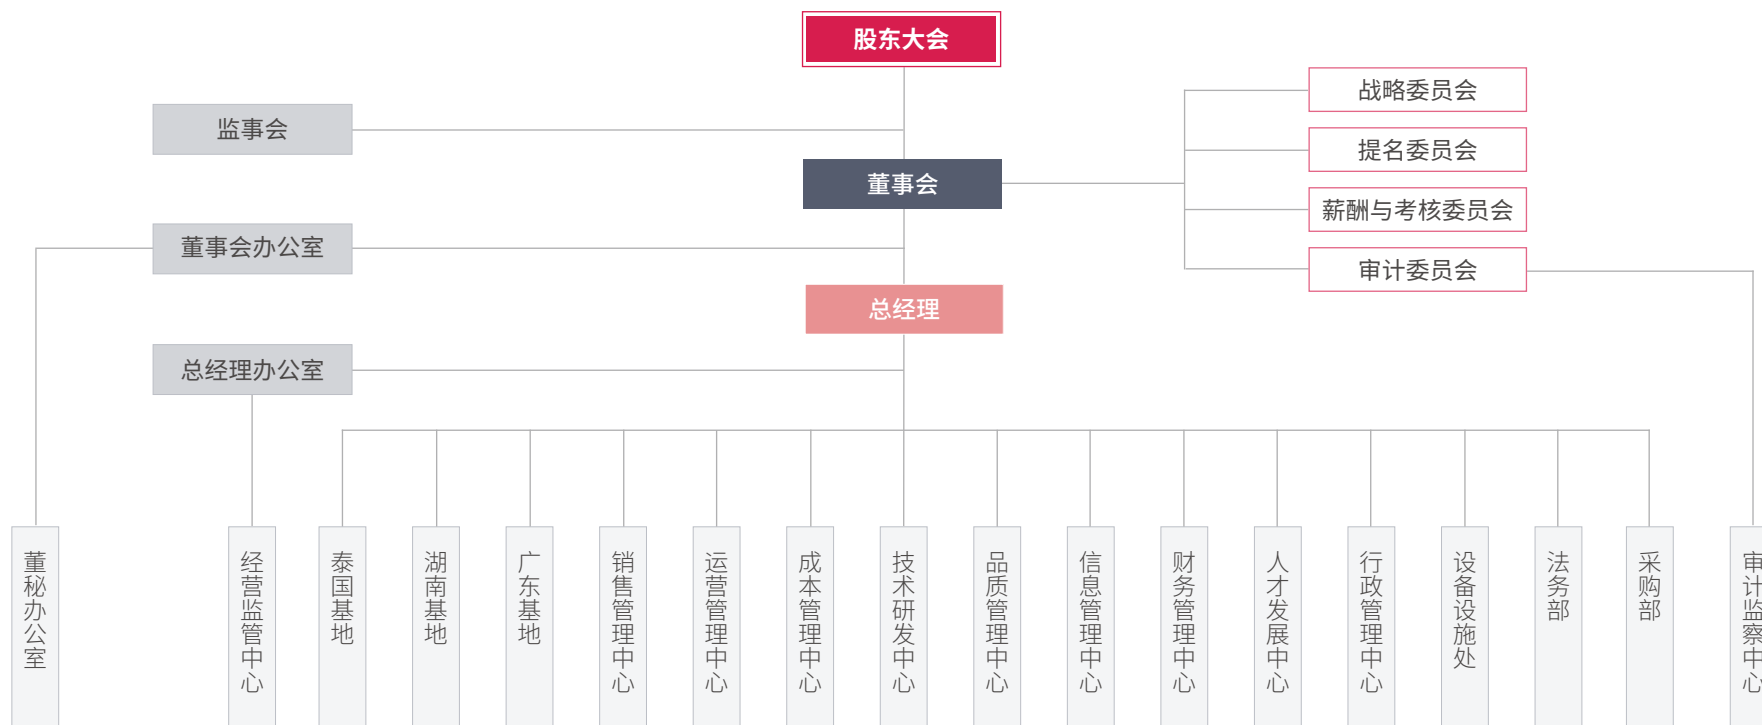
股东大会

监事会

董事会

战略委员会

提名委员会

薪酬与考核委员会

审计委员会

董事会办公室

总经理

总经理办公室

董秘办公室

经营监管中心

泰国基地

湖南基地

广东基地

销售管理中心

运营管理中心

成本管理中心

技术研发中心

品质管理中心

信息管理中心

财务管理中心

人才发展中心

行政管理中心

设备设施处

法务部

采购部

审计监察中心